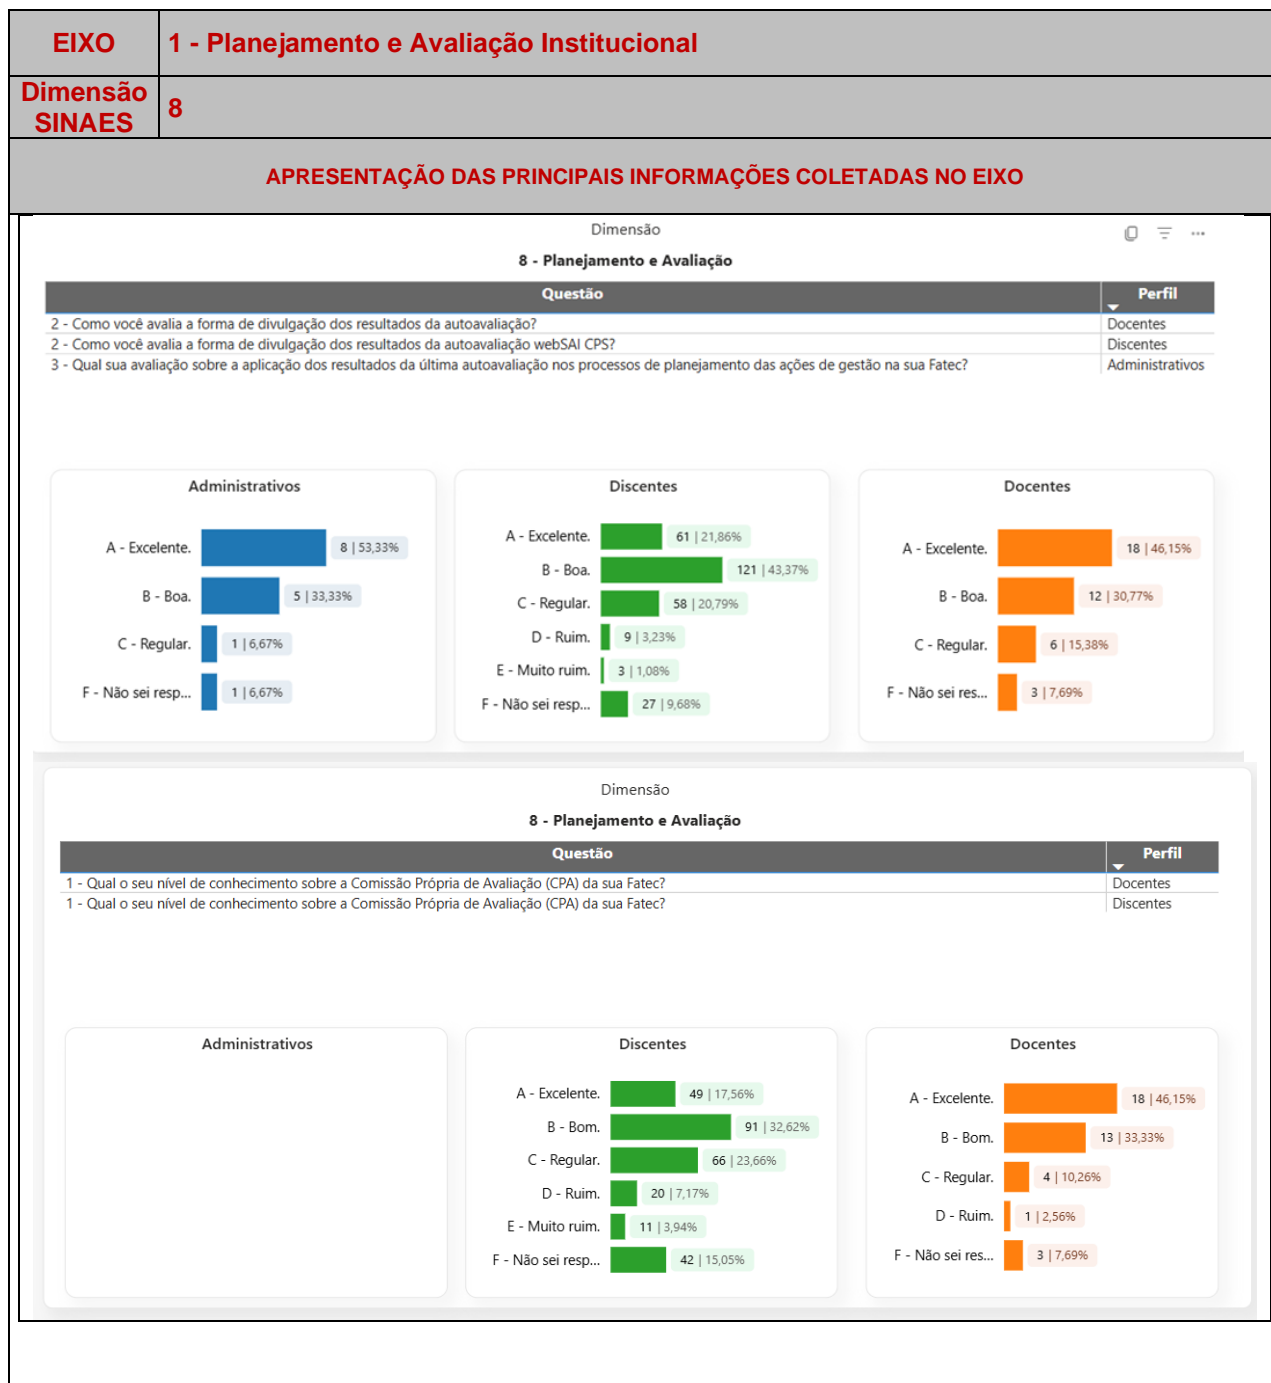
| EIXO | 1 - Planejamento e Avaliação Institucional |
|---|---|
| Dimensão SINAES | 8 |

APRESENTAÇÃO DAS PRINCIPAIS INFORMAÇÕES COLETADAS NO EIXO

Dimensão

8 - Planejamento e Avaliação

| Questão | Perfil |
|---|---|
| 2 - Como você avalia a forma de divulgação dos resultados da autoavaliação? | Docentes |
| 2 - Como você avalia a forma de divulgação dos resultados da autoavaliação webSAI CPS? | Discentes |
| 3 - Qual sua avaliação sobre a aplicação dos resultados da última autoavaliação nos processos de planejamento das ações de gestão na sua Fatec? | Administrativos |

Administrativos

A - Excelente. 8 | 53,33%
B - Boa. 5 | 33,33%
C - Regular. 1 | 6,67%
F - Não sei resp... 1 | 6,67%

Discentes

A - Excelente. 61 | 21,86%
B - Boa. 121 | 43,37%
C - Regular. 58 | 20,79%
D - Ruim. 9 | 3,23%
E - Muito ruim. 3 | 1,08%
F - Não sei resp... 27 | 9,68%

Docentes

A - Excelente. 18 | 46,15%
B - Boa. 12 | 30,77%
C - Regular. 6 | 15,38%
F - Não sei res... 3 | 7,69%

Dimensão

8 - Planejamento e Avaliação

| Questão | Perfil |
|---|---|
| 1 - Qual o seu nível de conhecimento sobre a Comissão Própria de Avaliação (CPA) da sua Fatec? | Docentes |
| 1 - Qual o seu nível de conhecimento sobre a Comissão Própria de Avaliação (CPA) da sua Fatec? | Discentes |

Administrativos

Discentes

A - Excelente. 49 | 17,56%
B - Bom. 91 | 32,62%
C - Regular. 66 | 23,66%
D - Ruim. 20 | 7,17%
E - Muito ruim. 11 | 3,94%
F - Não sei resp... 42 | 15,05%

Docentes

A - Excelente. 18 | 46,15%
B - Bom. 13 | 33,33%
C - Regular. 4 | 10,26%
D - Ruim. 1 | 2,56%
F - Não sei res... 3 | 7,69%